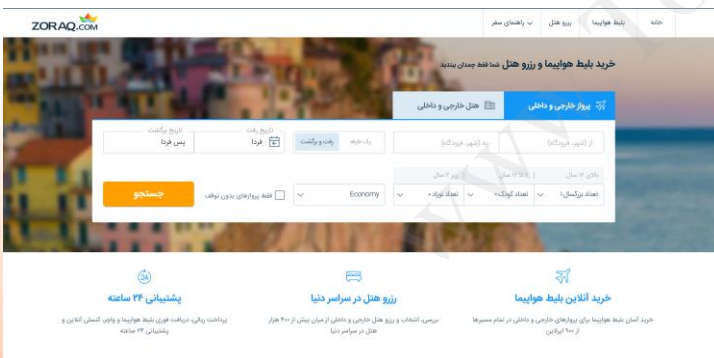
ZORAQ.COM

خانه | بلیط هواپیما | رزرو هتل | راهنمای سفر

خرید بلیط هواپیما و رزرو هتل شما فقط چمدان ببندید

پرواز خارجی و داخلی | هتل خارجی و داخلی

از (شهر، فرودگاه) | به (شهر، فرودگاه) | یک طرفه | رفت و برگشت | تاریخ رفت فردا | تاریخ برگشت پس فردا

بالای ۱۲ سال تعداد بزرگسال ۱ | ۲ تا ۱۲ سال تعداد کودک ۰ | زیر ۲ سال تعداد نوزاد ۰ | Economy | فقط پروازهای بدون توقف | جستجو

خرید آنلاین بلیط هواپیما
خرید آسان بلیط هواپیما برای پروازهای خارجی و داخلی در تمام مسیرها از ۹۰۰ ایرلاین

رزرو هتل در سراسر دنیا
بررسی، انتخاب و رزرو هتل خارجی و داخلی از میان بیش از ۴۰۰ هزار هتل در سراسر دنیا

پشتیبانی ۲۴ ساعته
پرداخت ریالی، دریافت فوری بلیط هواپیما و واچر، کنسلی آنلاین و پشتیبانی ۲۴ ساعته